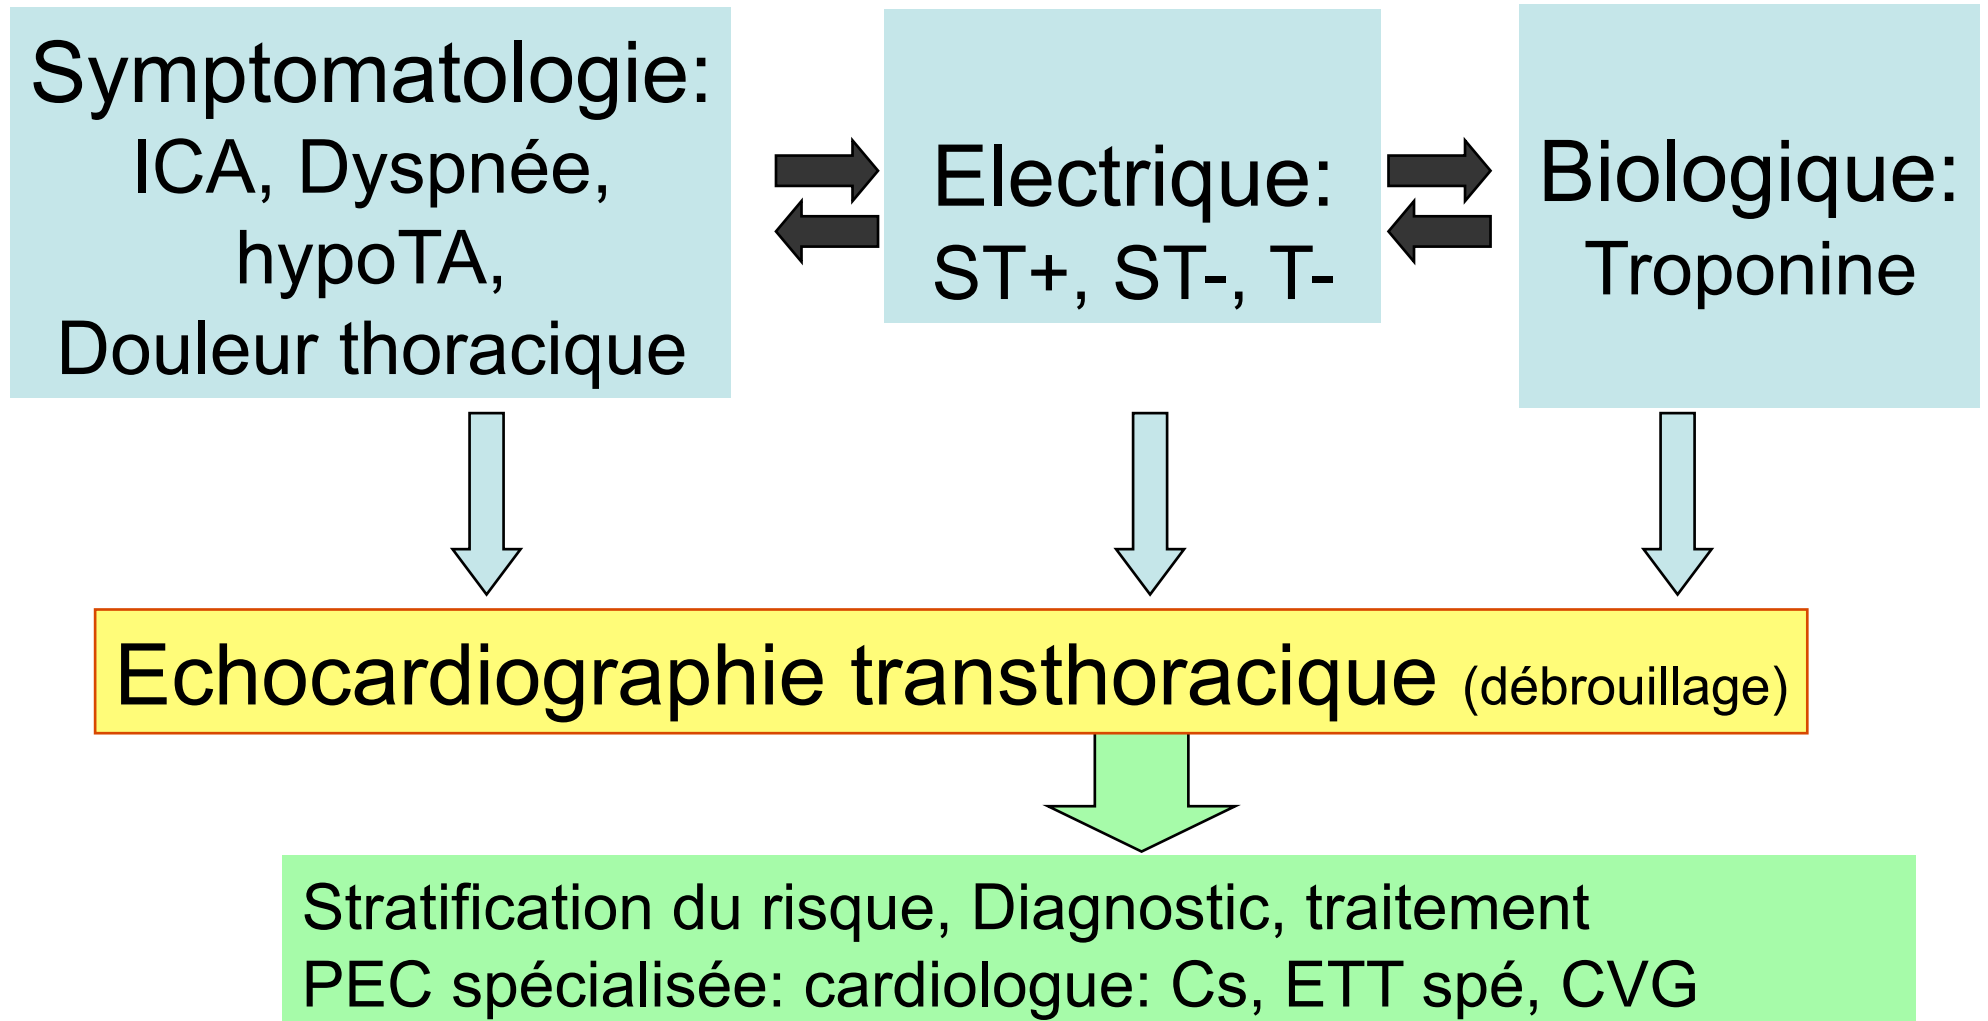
Symptomatologie:
ICA, Dyspnée,
hypoTA,
Douleur thoracique

Electrique:
ST+, ST-, T-

Biologique:
Troponine

Echocardiographie transthoracique (débrouillage)

Stratification du risque, Diagnostic, traitement
PEC spécialisée: cardiologue: Cs, ETT spé, CVG